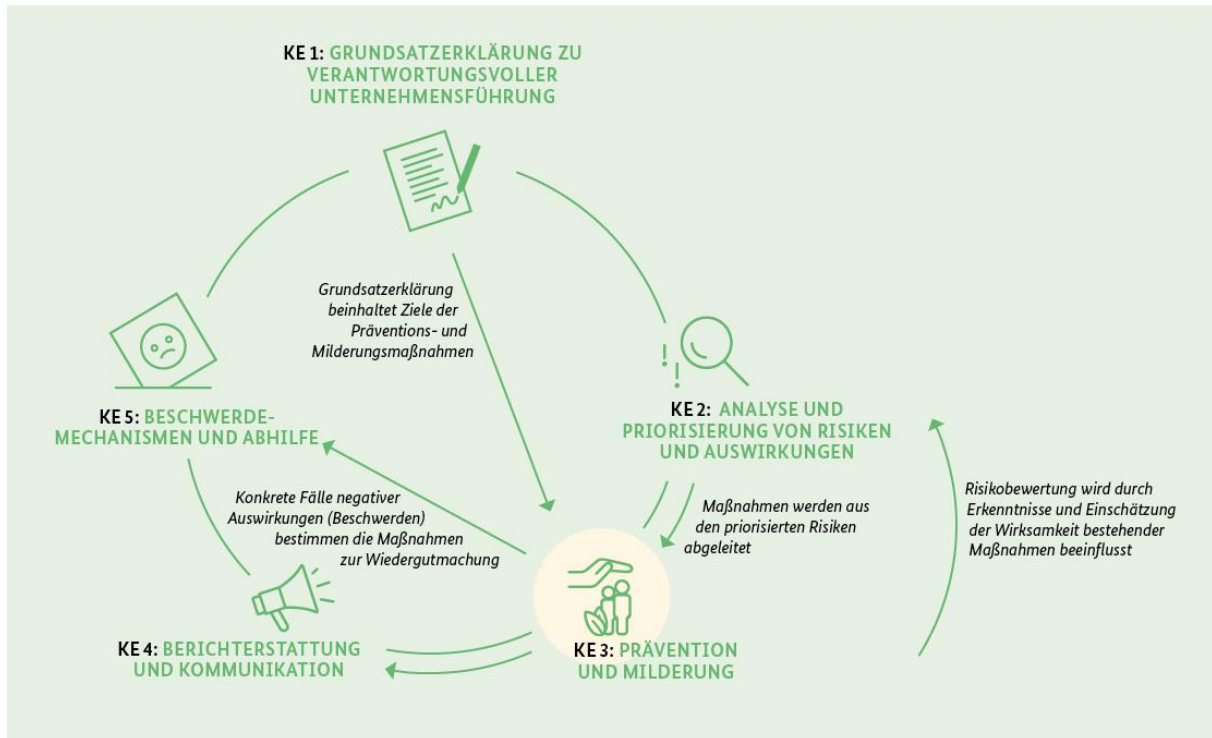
KE 1: GRUNDSATZERKLÄRUNG ZU VERANTWORTUNGSVOLLER UNTERNEHMENSFÜHRUNG

Grundsatzerklärung beinhaltet Ziele der Präventions- und Milderungsmaßnahmen

KE 5: BESCHWERDE-MECHANISMEN UND ABHILFE

KE 2: ANALYSE UND PRIORISIERUNG VON RISIKEN UND AUSWIRKUNGEN

Konkrete Fälle negativer Auswirkungen (Beschwerden) bestimmen die Maßnahmen zur Wiedergutmachung

Maßnahmen werden aus den priorisierten Risiken abgeleitet

Risikobewertung wird durch Erkenntnisse und Einschätzung der Wirksamkeit bestehender Maßnahmen beeinflusst

KE 4: BERICHTERSTATTUNG UND KOMMUNIKATION

KE 3: PRÄVENTION UND MILDERUNG